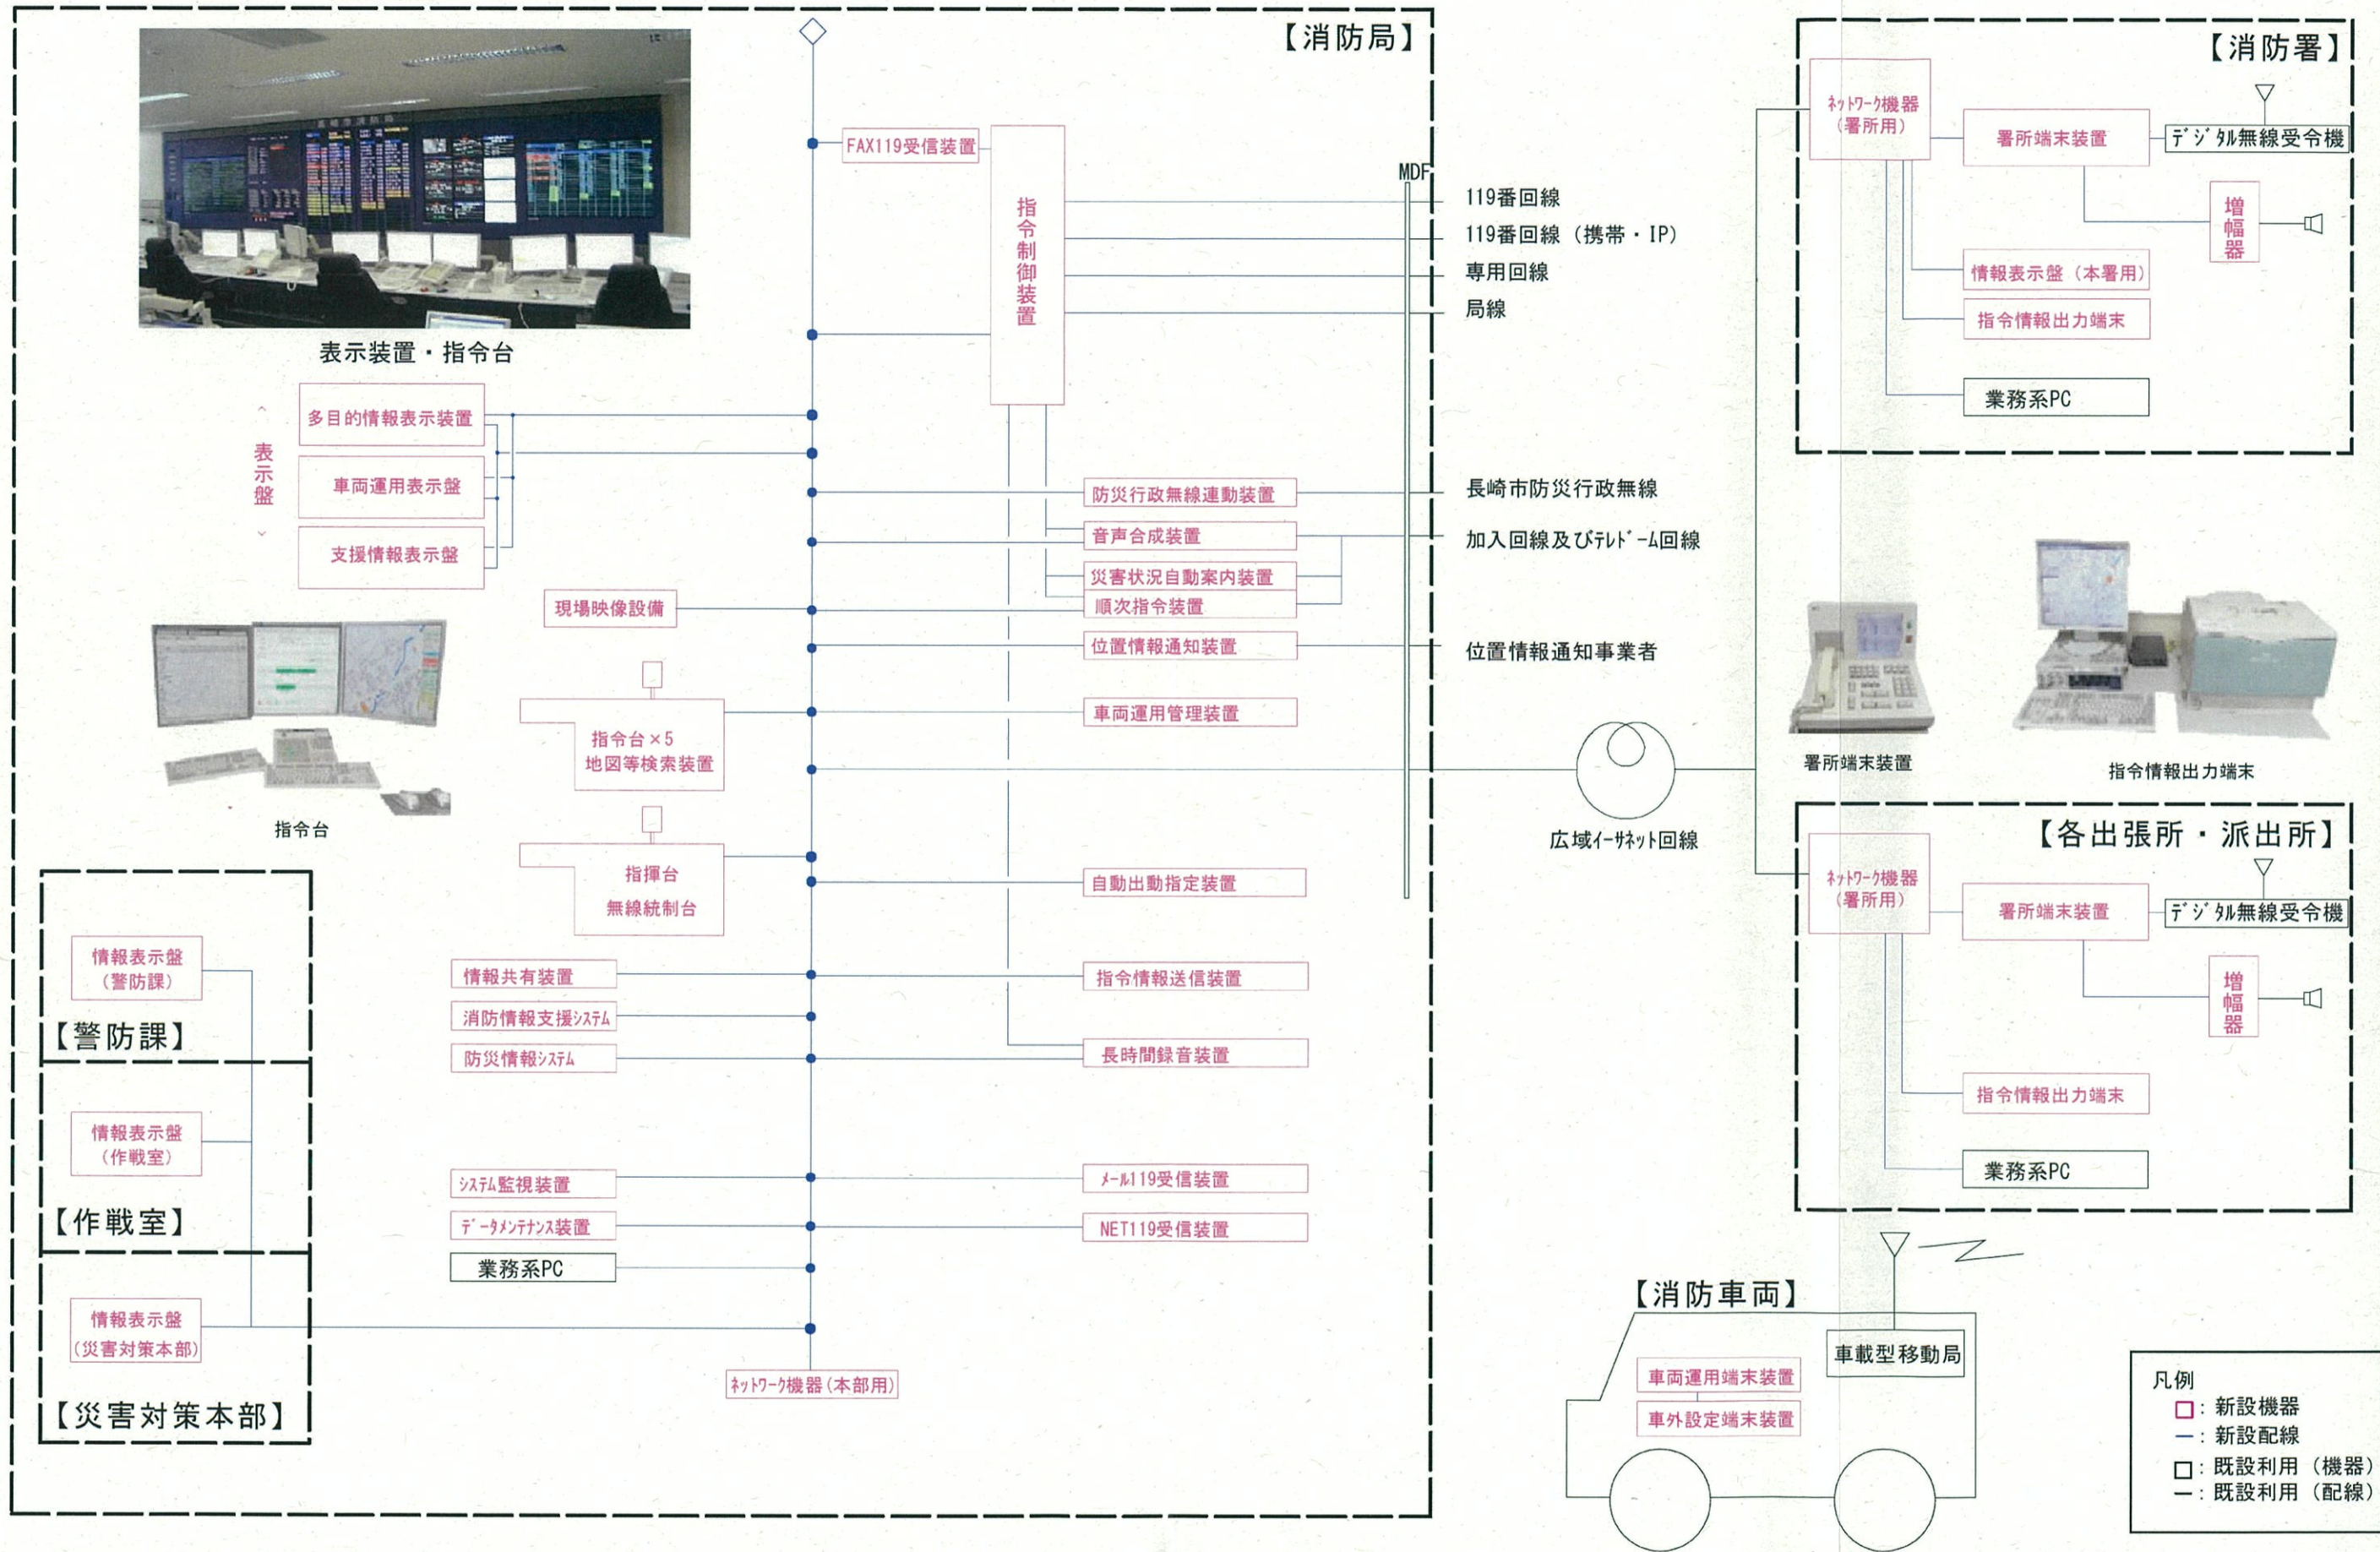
【消防局】

表示装置・指令台

FAX119受信装置

指令制御装置

MDF

119番回線
119番回線（携帯・IP）
専用回線
局線

表示盤

多目的情報表示装置
車両運用表示盤
支援情報表示盤

防災行政無線連動装置
音声合成装置
災害状況自動案内装置
順次指令装置
現場映像設備
位置情報通知装置

長崎市防災行政無線
加入回線及びﾃﾚﾄﾞｰﾑ回線
位置情報通知事業者

指令台×5
地図等検索装置

車両運用管理装置

指令台

指揮台
無線統制台

自動出動指定装置

広域ｲｰｻﾈｯﾄ回線

情報表示盤（警防課）
【警防課】

情報共有装置
消防情報支援ｼｽﾃﾑ
防災情報ｼｽﾃﾑ

指令情報送信装置
長時間録音装置

情報表示盤（作戦室）
【作戦室】

ｼｽﾃﾑ監視装置
ﾃﾞｰﾀﾒﾝﾃﾅﾝｽ装置
業務系PC

ﾒｰﾙ119受信装置
NET119受信装置

情報表示盤（災害対策本部）
【災害対策本部】

ﾈｯﾄﾜｰｸ機器（本部用）

【消防署】

ﾈｯﾄﾜｰｸ機器（署所用）
署所端末装置
ﾃﾞｼﾞﾀﾙ無線受令機
増幅器
情報表示盤（本署用）
指令情報出力端末
業務系PC

署所端末装置
指令情報出力端末

【各出張所・派出所】

ﾈｯﾄﾜｰｸ機器（署所用）
署所端末装置
ﾃﾞｼﾞﾀﾙ無線受令機
増幅器
指令情報出力端末
業務系PC

【消防車両】

車載型移動局
車両運用端末装置
車外設定端末装置

凡例
□：新設機器
—：新設配線
□：既設利用（機器）
—：既設利用（配線）